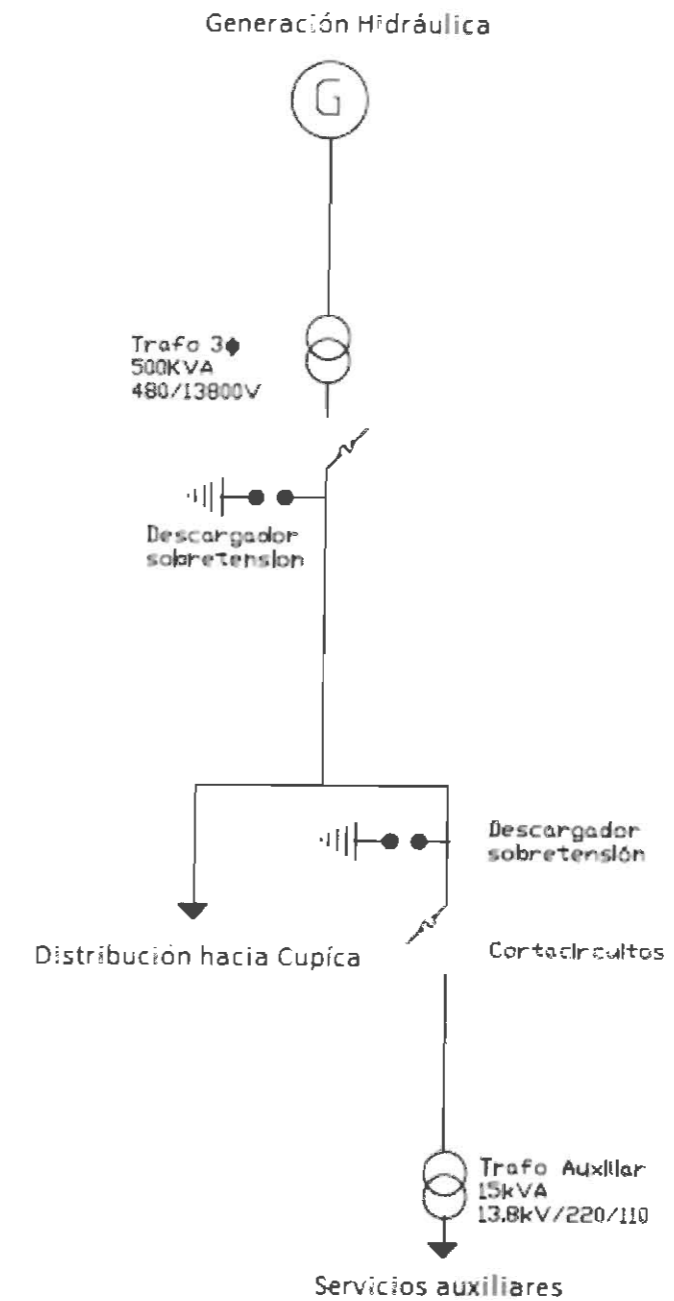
Generación Hidráulica

G

Trafo 3ϕ
500KVA
480/13800V

Descargador
sobretension

Descargador
sobretensión

Distribución hacia Cupíca

Cortacircuitos

Trafo Auxiliar
15kVA
13.8kV/220/110

Servicios auxiliares